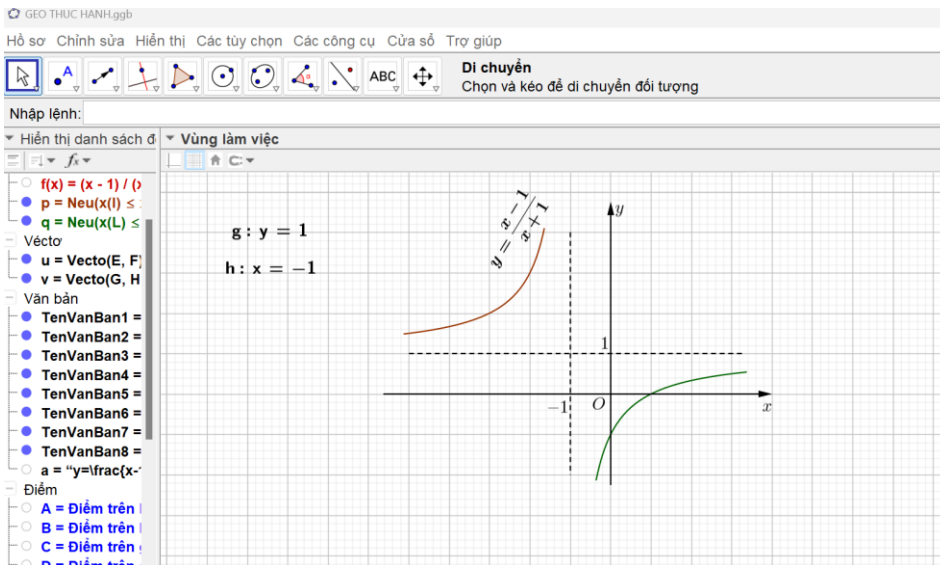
GEO THUC HANH.ggb

Hồ sơ Chỉnh sửa Hiển thị Các tùy chọn Các công cụ Cửa sổ Trợ giúp

ABC

Di chuyển
Chọn và kéo để di chuyển đối tượng

Nhập lệnh:

Hiển thị danh sách đ

Vùng làm việc

f(x) = (x - 1) / (x
p = Neu(x(l) ≤
q = Neu(x(L) ≤
Véctơ
u = Vecto(E, F)
v = Vecto(G, H
Văn bản
TenVanBan1 =
TenVanBan2 =
TenVanBan3 =
TenVanBan4 =
TenVanBan5 =
TenVanBan6 =
TenVanBan7 =
TenVanBan8 =
a = "y=\frac{x-
Điểm
A = Điểm trên
B = Điểm trên
C = Điểm trên
D = Điểm trên

$g : y = 1$

$h : x = -1$

$y = \frac{x-1}{x+1}$

$y$

$1$

$-1$

$O$

$x$